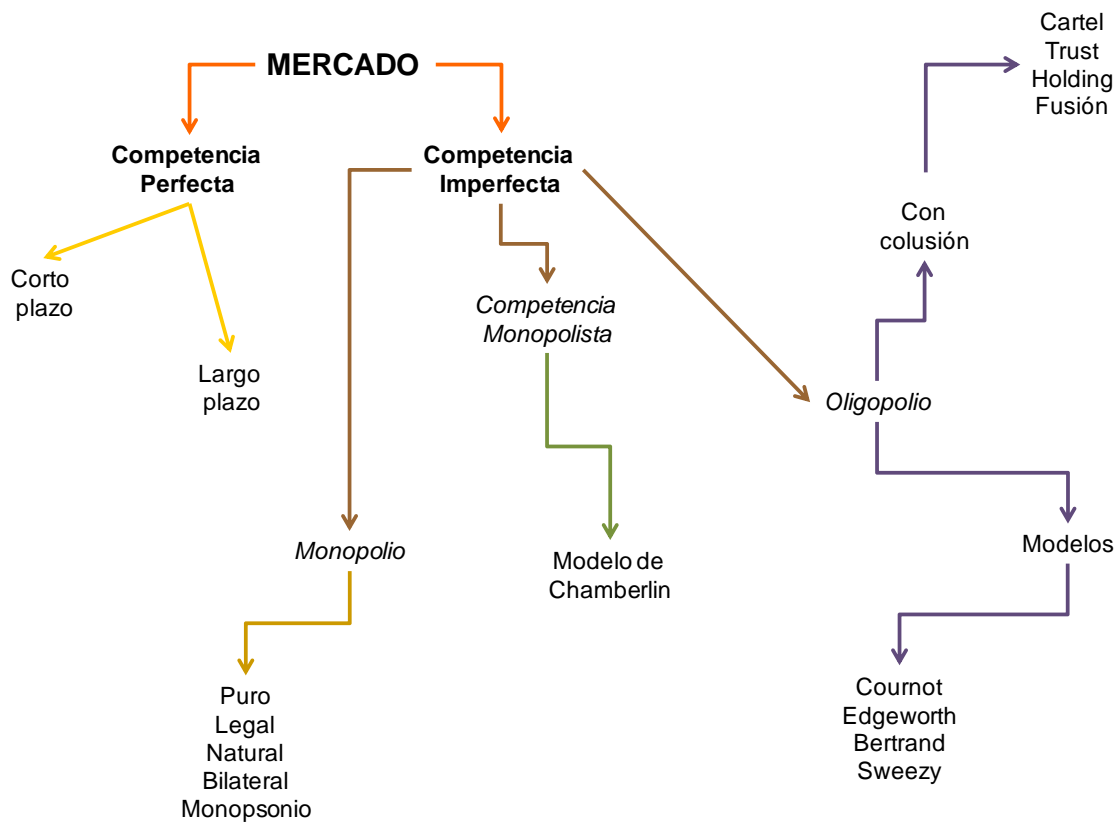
MERCADO

Competencia Perfecta

Corto plazo

Largo plazo

Competencia Imperfecta

Competencia Monopolista

Modelo de Chamberlin

Monopolio

Puro
Legal
Natural
Bilateral
Monopsonio

Oligopolio

Con colusión

Cartel
Trust
Holding
Fusión

Modelos

Cournot
Edgeworth
Bertrand
Sweezy